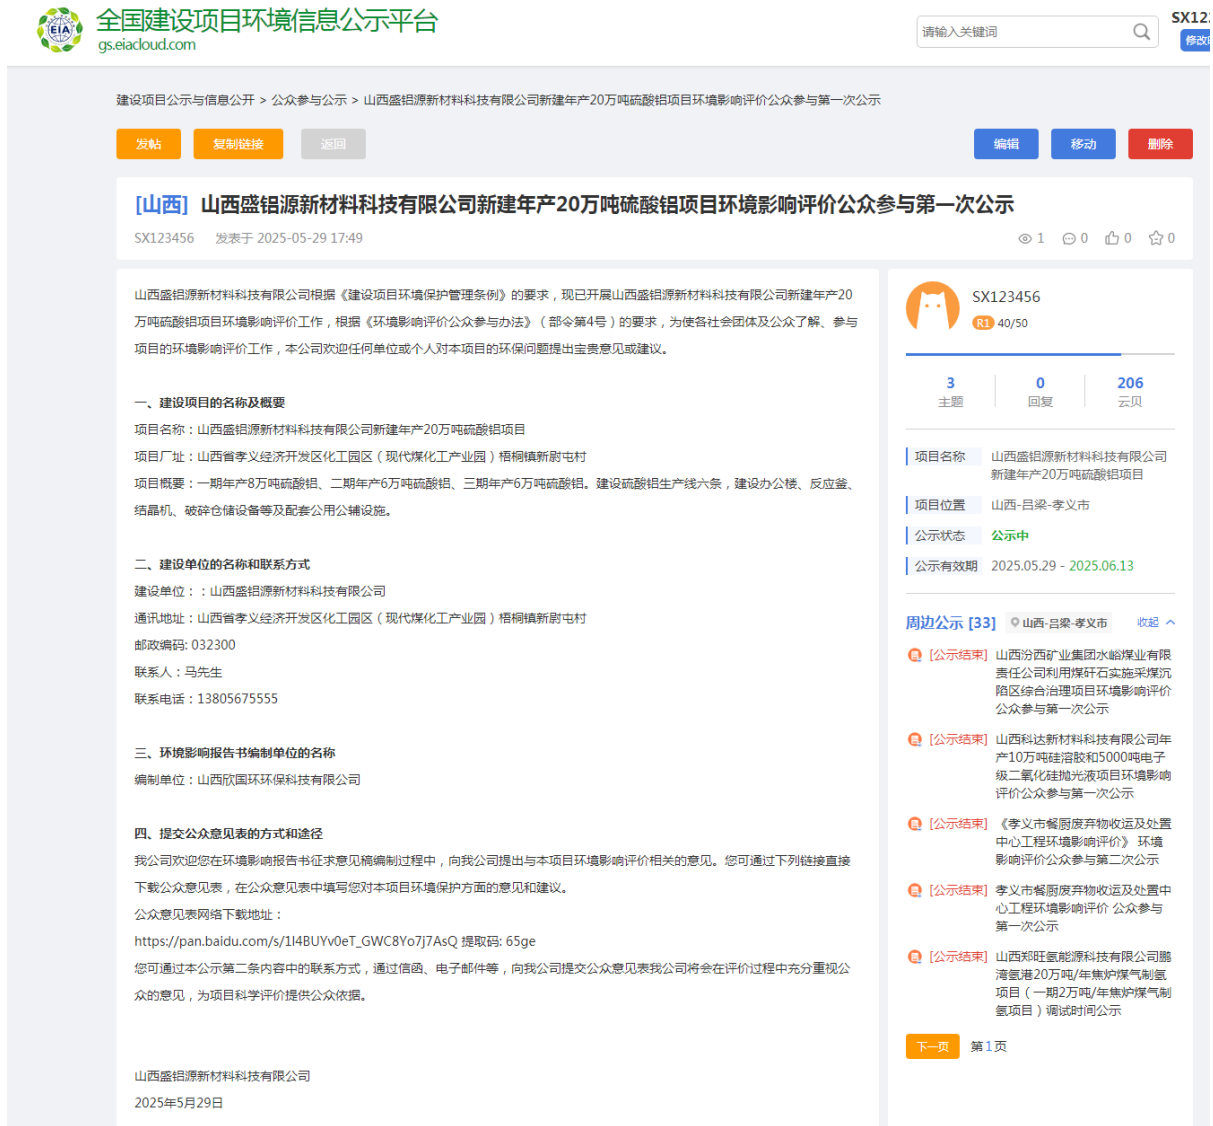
EIA 全国建设项目环境信息公示平台
gs.eiacloud.com

请输入关键词

SX12
修改

建设项目公示与信息公开 > 公众参与公示 > 山西盛铝源新材料科技有限公司新建年产20万吨硫酸铝项目环境影响评价公众参与第一次公示

发帖 复制链接 返回

编辑 移动 删除

[山西] 山西盛铝源新材料科技有限公司新建年产20万吨硫酸铝项目环境影响评价公众参与第一次公示

SX123456 发表于 2025-05-29 17:49

1 0 0 0

山西盛铝源新材料科技有限公司根据《建设项目环境保护管理条例》的要求，现已开展山西盛铝源新材料科技有限公司新建年产20万吨硫酸铝项目环境影响评价工作，根据《环境影响评价公众参与办法》（部令第4号）的要求，为使各社会团体及公众了解、参与项目的环境影响评价工作，本公司欢迎任何单位或个人对本项目的环保问题提出宝贵意见或建议。

一、建设项目的名称及概要

项目名称：山西盛铝源新材料科技有限公司新建年产20万吨硫酸铝项目

项目厂址：山西省孝义经济开发区化工园区（现代煤化工产业园）梧桐镇新尉屯村

项目概要：一期年产8万吨硫酸铝、二期年产6万吨硫酸铝、三期年产6万吨硫酸铝。建设硫酸铝生产线六条，建设办公楼、反应釜、结晶机、破碎仓储设备及配套公用公辅设施。

二、建设单位的名称和联系方式

建设单位：：山西盛铝源新材料科技有限公司

通讯地址：山西省孝义经济开发区化工园区（现代煤化工产业园）梧桐镇新尉屯村

邮政编码: 032300

联系人：马先生

联系电话：13805675555

三、环境影响报告书编制单位的名称

编制单位：山西欣国环环保科技有限公司

四、提交公众意见表的方式和途径

我公司欢迎您在环境影响报告书征求意见稿编制过程中，向我公司提出与本项目环境影响评价相关的意见。您可通过下列链接直接下载公众意见表，在公众意见表中填写您对本项目环境保护方面的意见和建议。

公众意见表网络下载地址：

https://pan.baidu.com/s/1I4BUYv0eT_GWC8Yo7j7AsQ 提取码: 65ge

您可通过本公示第二条内容中的联系方式，通过信函、电子邮件等，向我公司提交公众意见表我公司将会在评价过程中充分重视公众的意见，为项目科学评价提供公众依据。

山西盛铝源新材料科技有限公司

2025年5月29日

SX123456
R1 40/50

3 主题 | 0 回复 | 206 云贝

项目名称 山西盛铝源新材料科技有限公司新建年产20万吨硫酸铝项目

项目位置 山西-吕梁-孝义市

公示状态 公示中

公示有效期 2025.05.29 - 2025.06.13

周边公示 [33] 山西-吕梁-孝义市 收起

[公示结束] 山西汾西矿业集团水峪煤业有限责任公司利用煤矸石实施采煤沉陷区综合治理项目环境影响评价公众参与第一次公示

[公示结束] 山西科达新材料科技有限公司年产10万吨硅溶胶和5000吨电子级二氧化硅抛光液项目环境影响评价公众参与第一次公示

[公示结束] 《孝义市餐厨废弃物收运及处置中心工程环境影响评价》 环境影响评价公众参与第二次公示

[公示结束] 孝义市餐厨废弃物收运及处置中心工程环境影响评价 公众参与第一次公示

[公示结束] 山西郑旺氢能源科技有限公司鹏湾氢港20万吨/年焦炉煤气制氢项目（一期2万吨/年焦炉煤气制氢项目）调试时间公示

下一页 第1页